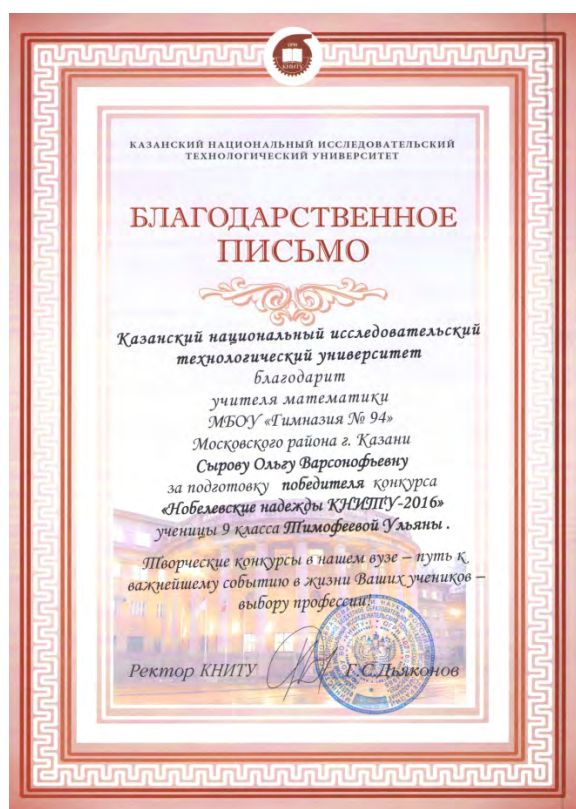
1890 КНИТУ

КАЗАНСКИЙ НАЦИОНАЛЬНЫЙ ИССЛЕДОВАТЕЛЬСКИЙ ТЕХНОЛОГИЧЕСКИЙ УНИВЕРСИТЕТ

БЛАГОДАРСТВЕННОЕ ПИСЬМО

Казанский национальный исследовательский технологический университет
благодарит
учителя математики
МБОУ «Гимназия № 94»
Московского района г. Казани
Сырову Ольгу Варсонофьевну
за подготовку победителя конкурса
«Нобелевские надежды КНИТУ-2016»
ученицы 9 класса Тимофеевой Ульяны .

Творческие конкурсы в нашем вузе – путь к важнейшему событию в жизни Ваших учеников – выбору профессии!

Ректор КНИТУ Г.С.Дьяконов